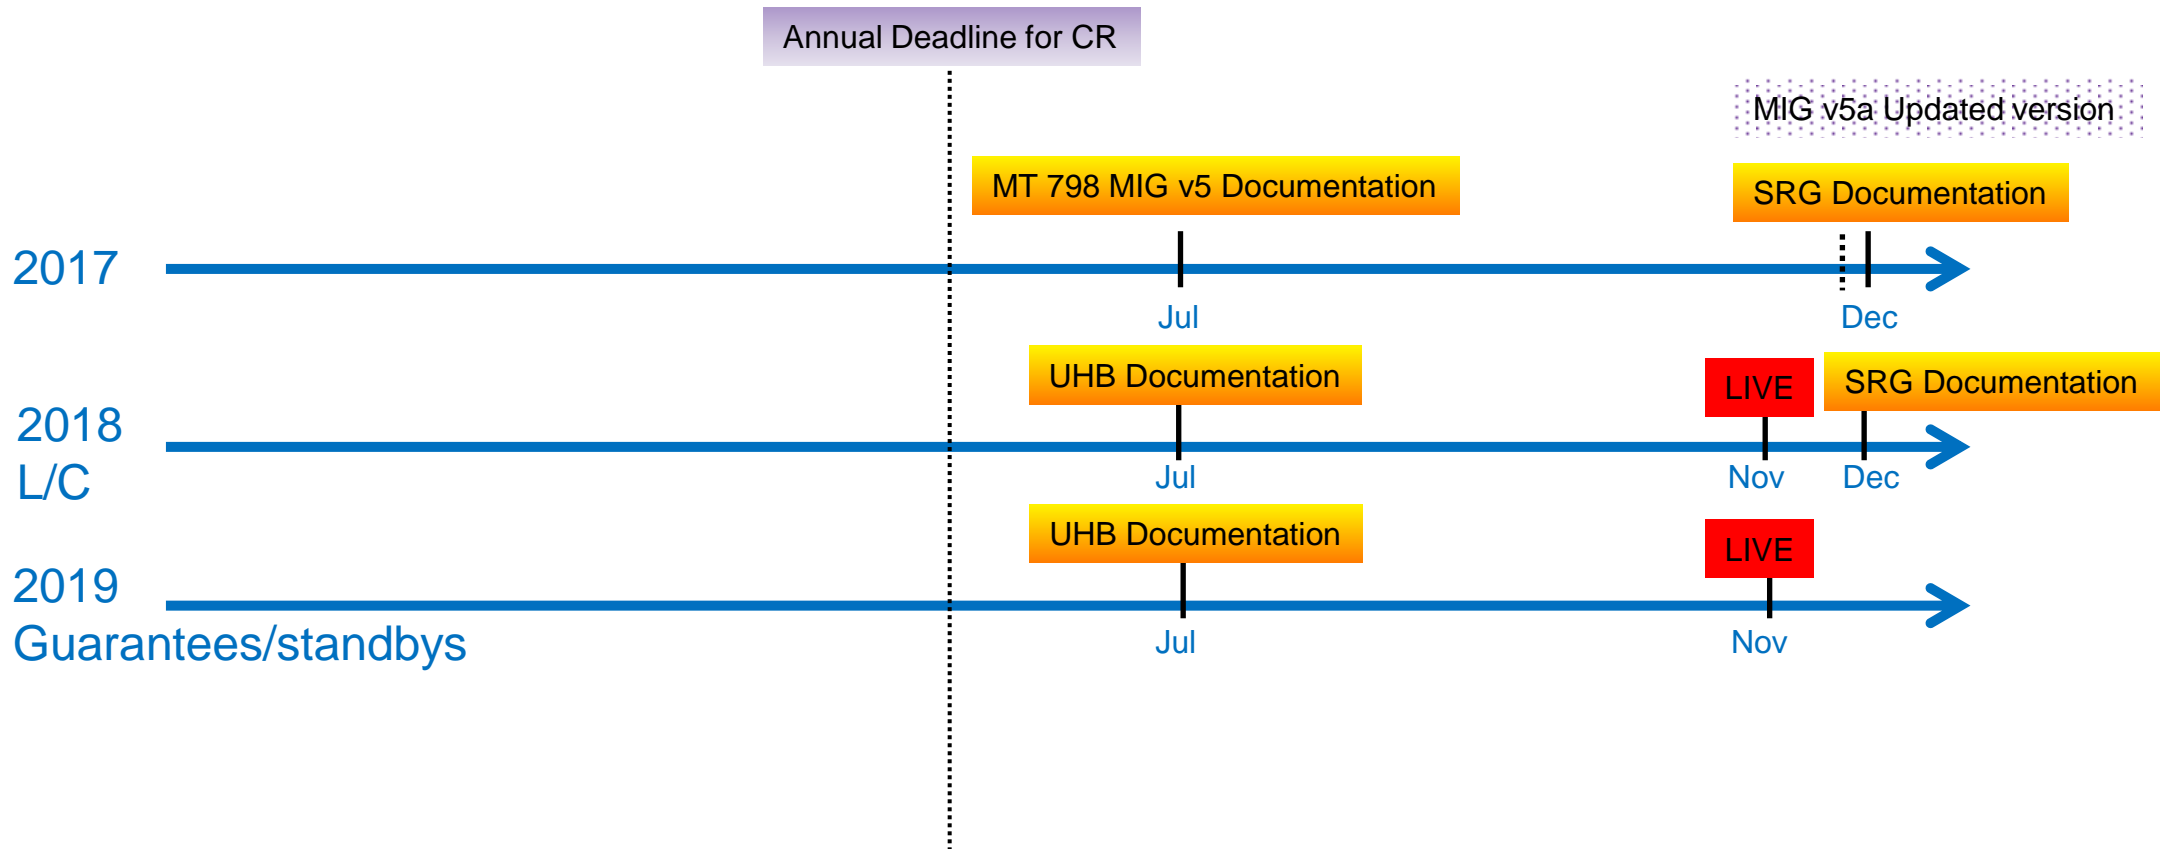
Annual Deadline for CR

MIG v5a Updated version

MT 798 MIG v5 Documentation

SRG Documentation

2017

Jul

Dec

UHB Documentation

LIVE

SRG Documentation

2018
L/C

Jul

Nov

Dec

UHB Documentation

LIVE

2019
Guarantees/standbys

Jul

Nov